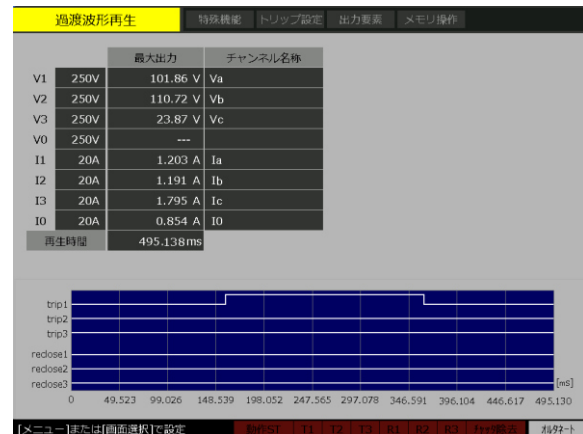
過渡波形再生

特殊機能　トリップ設定　出力要素　メモリ操作

| | | 最大出力 | チャンネル名称 |
|---|---|---|---|
| V1 | 250V | 101.86 V | Va |
| V2 | 250V | 110.72 V | Vb |
| V3 | 250V | 23.87 V | Vc |
| V0 | 250V | --- | |
| I1 | 20A | 1.203 A | Ia |
| I2 | 20A | 1.191 A | Ib |
| I3 | 20A | 1.795 A | Ic |
| I0 | 20A | 0.854 A | I0 |
| 再生時間 | | 495.138ms | |

trip1
trip2
trip3
reclose1
reclose2
reclose3
[ms]
0　49.523　99.026　148.539　198.052　247.565　297.078　346.591　396.104　446.617　495.130

[メニュー]または[画面選択]で設定　動作ST　T1　T2　T3　R1　R2　R3　ﾁｬｯﾀ除去　ｵﾙﾀﾈｰﾄ